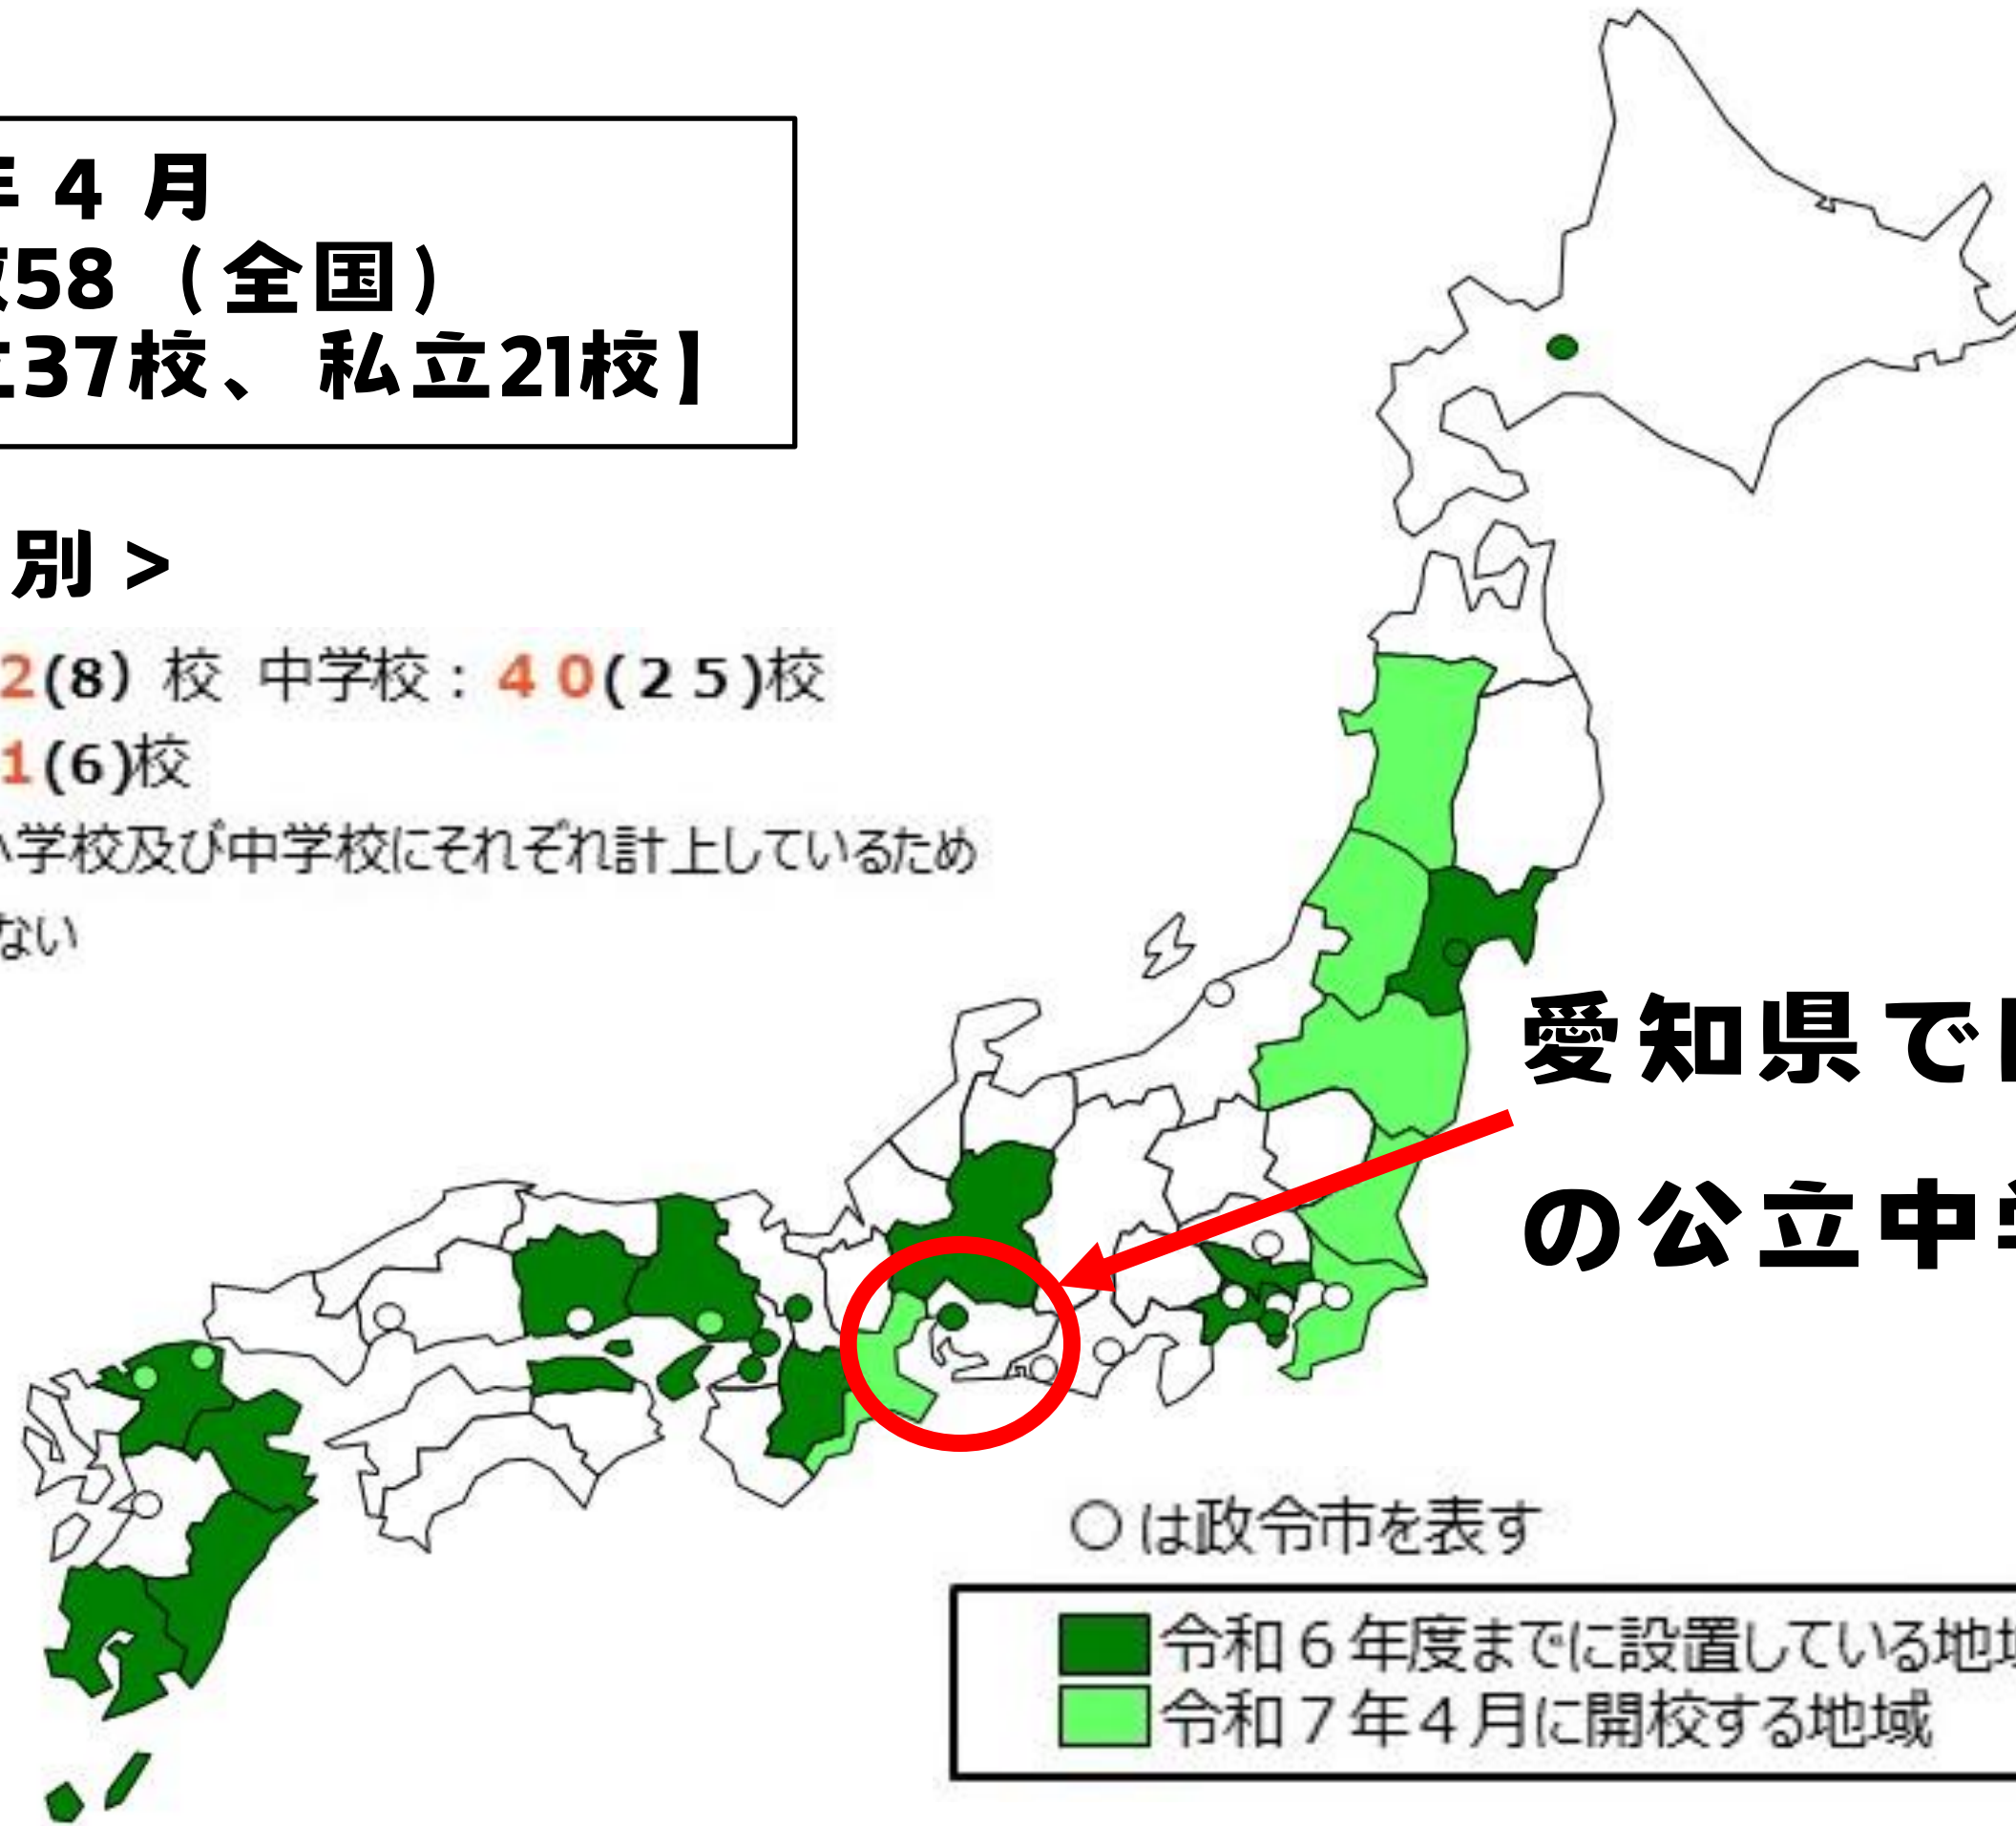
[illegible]年４月
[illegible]数58（全国）
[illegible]立37校、私立21校】

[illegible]別＞
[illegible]2(8)校　中学校：40(25)校
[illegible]1(6)校
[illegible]小学校及び中学校にそれぞれ計上しているため
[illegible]ない

愛知県で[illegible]
の公立中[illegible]

○は政令市を表す

令和６年度までに設置している地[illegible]
令和７年４月に開校する地域